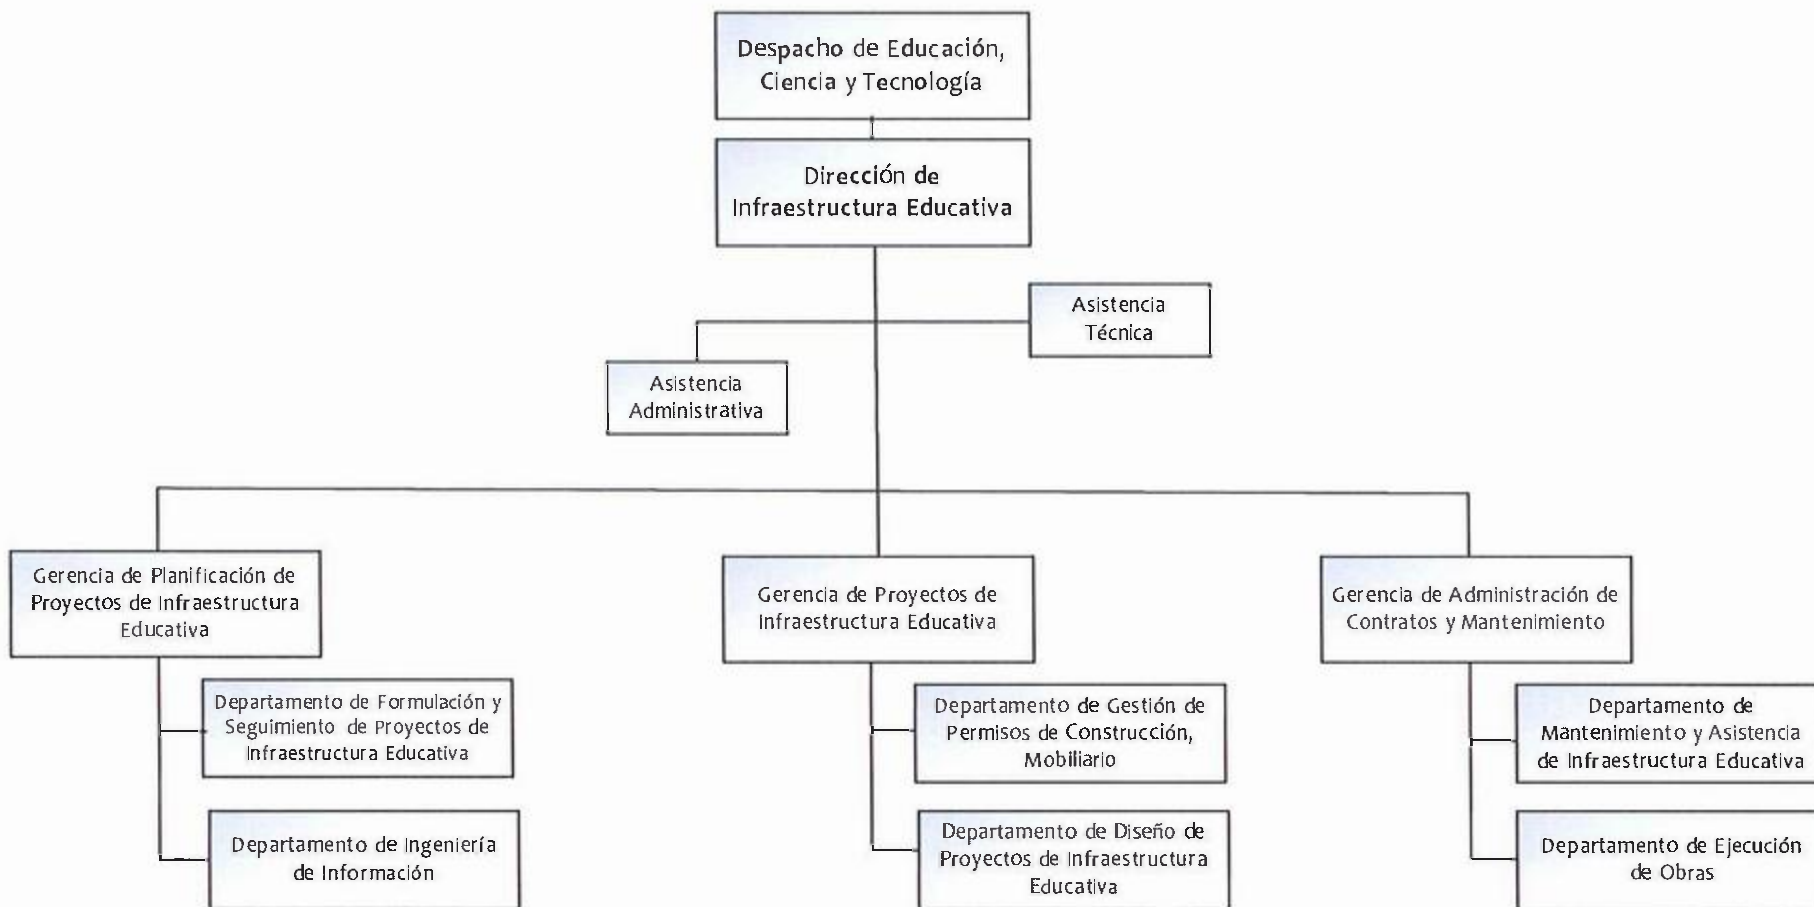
Despacho de Educación, Ciencia y Tecnología

Dirección de Infraestructura Educativa

Asistencia Técnica

Asistencia Administrativa

Gerencia de Planificación de Proyectos de Infraestructura Educativa

Departamento de Formulación y Seguimiento de Proyectos de Infraestructura Educativa

Departamento de Ingeniería de Información

Gerencia de Proyectos de Infraestructura Educativa

Departamento de Gestión de Permisos de Construcción, Mobiliario

Departamento de Diseño de Proyectos de Infraestructura Educativa

Gerencia de Administración de Contratos y Mantenimiento

Departamento de Mantenimiento y Asistencia de Infraestructura Educativa

Departamento de Ejecución de Obras